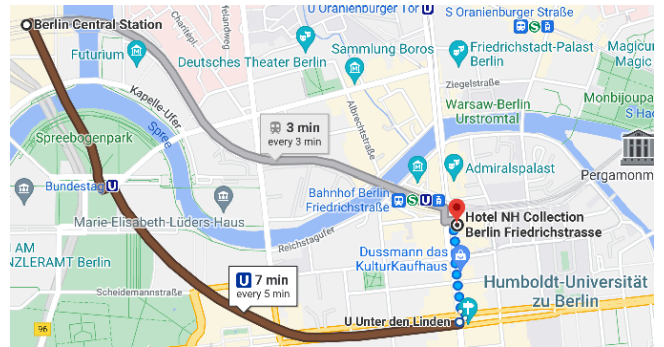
Berlin Central Station
Charitépl.
Luisenstraße
U Oranienburger Tor
S Oranienburger Straße
Futurium
Sammlung Boros
Friedrichstadt-Palast Berlin
Magicum Magic
Deutsches Theater Berlin
Ziegelstraße
Kapelle-Ufer
Monbijoupa
Warsaw-Berlin Urstromtal
Spreebogenpark
Spree
3 min
every 3 min
Albrechtstraße
Admiralspalast
Pergamonm
Bundestag
Bahnhof Berlin Friedrichstraße
Marie-Elisabeth-Lüders-Haus
Hotel NH Collection Berlin Friedrichstrasse
Reichstagufer
AM
NZLERAMT Berlin
Dussmann das KulturKaufhaus
7 min
every 5 min
Humboldt-Universität zu Berlin
Scheidemannstraße
96
U Unter den Linden